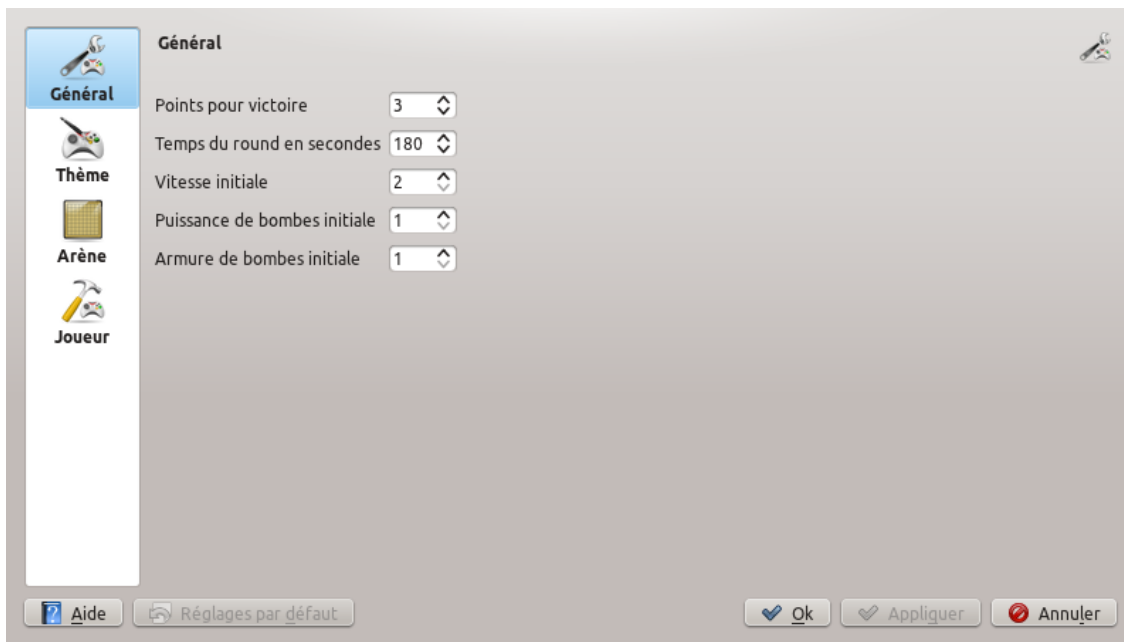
Général

Thème

Arène

Joueur

Général

Points pour victoire 3

Temps du round en secondes 180

Vitesse initiale 2

Puissance de bombes initiale 1

Armure de bombes initiale 1

Aide

Réglages par défaut

Ok

Appliquer

Annuler